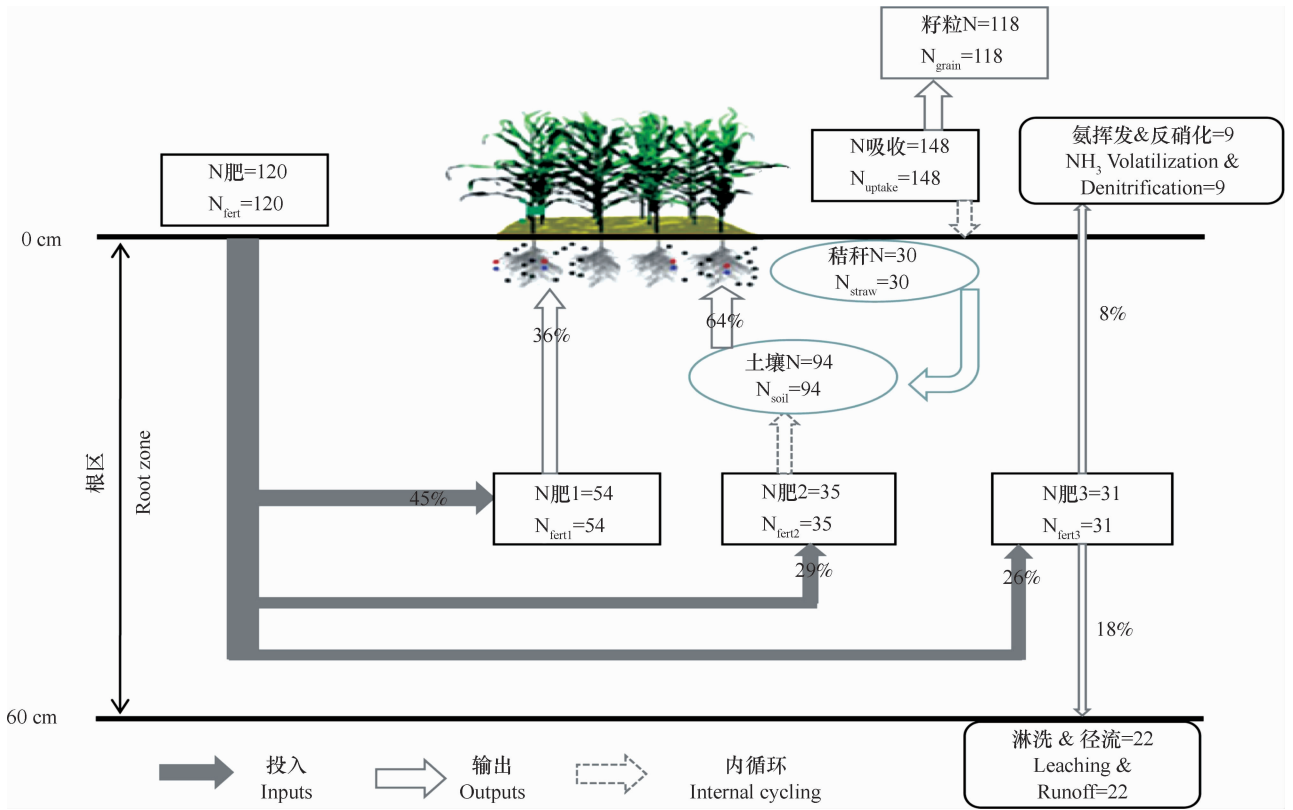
籽粒N=118
$N_{grain}$=118

N吸收=148
$N_{uptake}$=148

氨挥发&反硝化=9
$NH_3$ Volatilization & Denitrification=9

N肥=120
$N_{fert}$=120

0 cm

秸秆N=30
$N_{straw}$=30

8%

64%

36%

土壤N=94
$N_{soil}$=94

根区

Root zone

45%

N肥1=54
$N_{fert1}$=54

N肥2=35
$N_{fert2}$=35

N肥3=31
$N_{fert3}$=31

29%

26%

18%

60 cm

淋洗 & 径流=22
Leaching & Runoff=22

投入
Inputs

输出
Outputs

内循环
Internal cycling